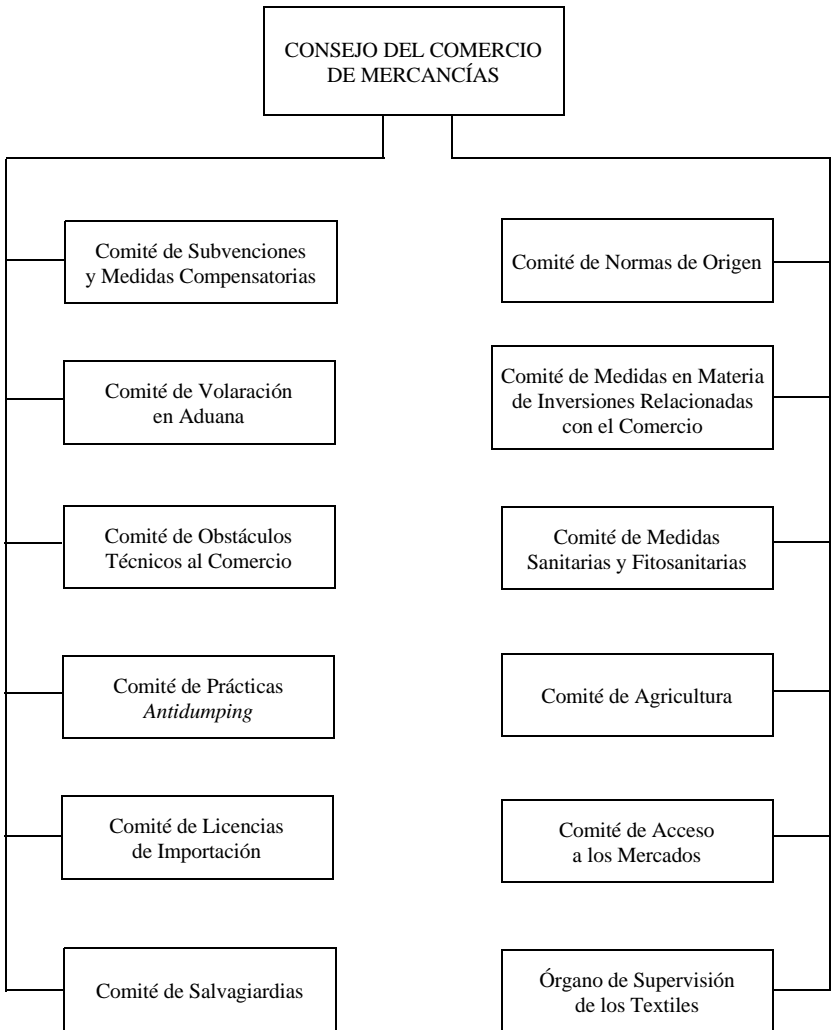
CONSEJO DEL COMERCIO DE MERCANCÍAS

Comité de Subvenciones y Medidas Compensatorias

Comité de Volaración en Aduana

Comité de Obstáculos Técnicos al Comercio

Comité de Prácticas *Antidumping*

Comité de Licencias de Importación

Comité de Salvagiardias

Comité de Normas de Origen

Comité de Medidas en Materia de Inversiones Relacionadas con el Comercio

Comité de Medidas Sanitarias y Fitosanitarias

Comité de Agricultura

Comité de Acceso a los Mercados

Órgano de Supervisión de los Textiles